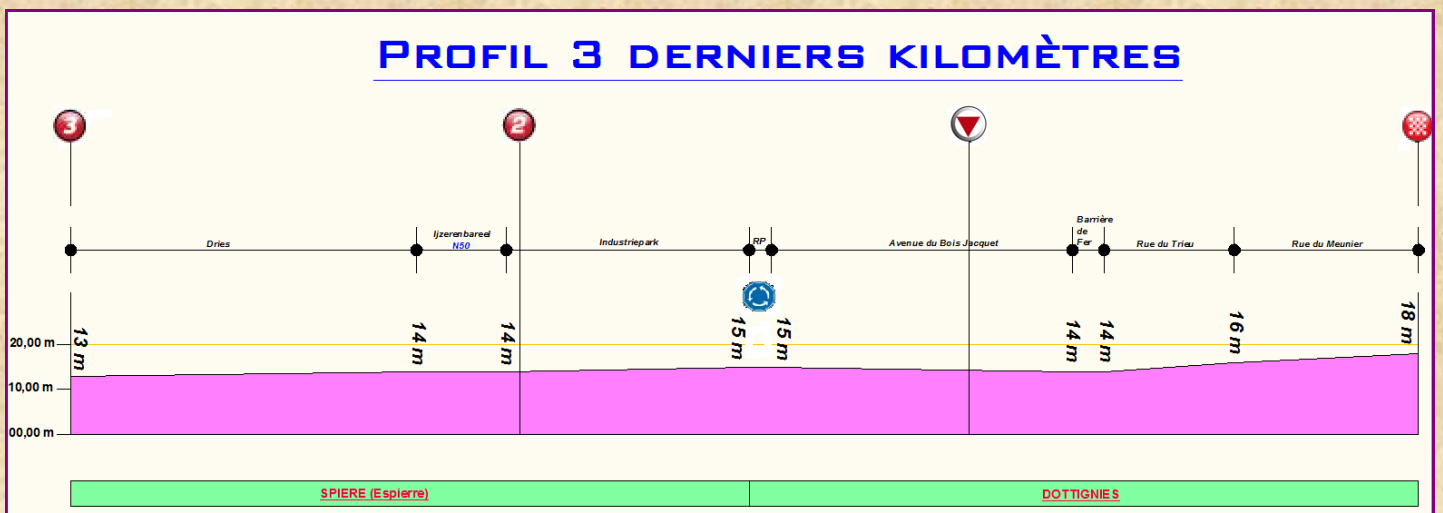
PROFIL 3 DERNIERS KILOMÈTRES

3
2

Dries
Ijzerenbareel
N50
Industriepark
RP
Avenue du Bois Jacquet
Barrière de Fer
Rue du Trieu
Rue du Meunier

20,00 m
10,00 m
00,00 m

13 m
14 m
14 m
15 m
15 m
14 m
14 m
16 m
18 m

SPIERE (Espierre)
DOTTIGNIES